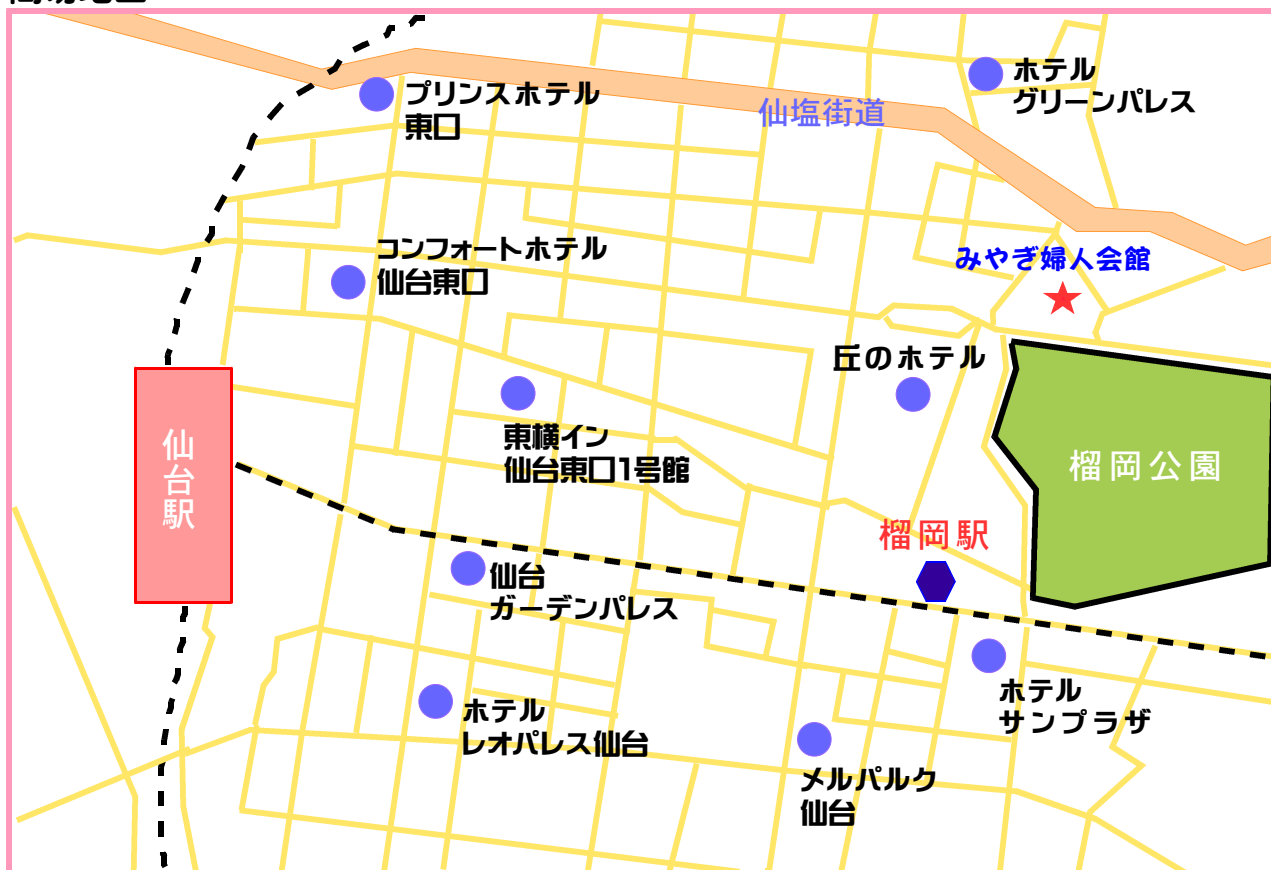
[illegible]

プリンスホテル
東口

仙塩街道

ホテル
グリーンパレス

コンフォートホテル
仙台東口

みやぎ婦人会館

丘のホテル

仙台駅

東横イン
仙台東口1号館

榴岡公園

榴岡駅

仙台
ガーデンパレス

ホテル
サンプラザ

ホテル
レオパレス仙台

メルパルク
仙台